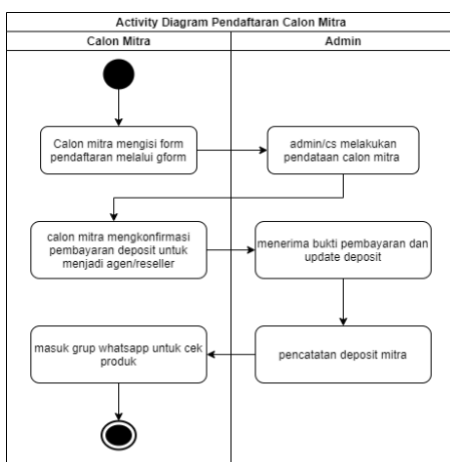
Activity Diagram Pendaftaran Calon Mitra

Calon Mitra

Admin

Calon mitra mengisi form pendaftaran melalui gform

admin/cs melakukan pendataan calon mitra

calon mitra mengkonfirmasi pembayaran deposit untuk menjadi agen/reseller

menerima bukti pembayaran dan update deposit

pencatatan deposit mitra

masuk grup whatsapp untuk cek produk